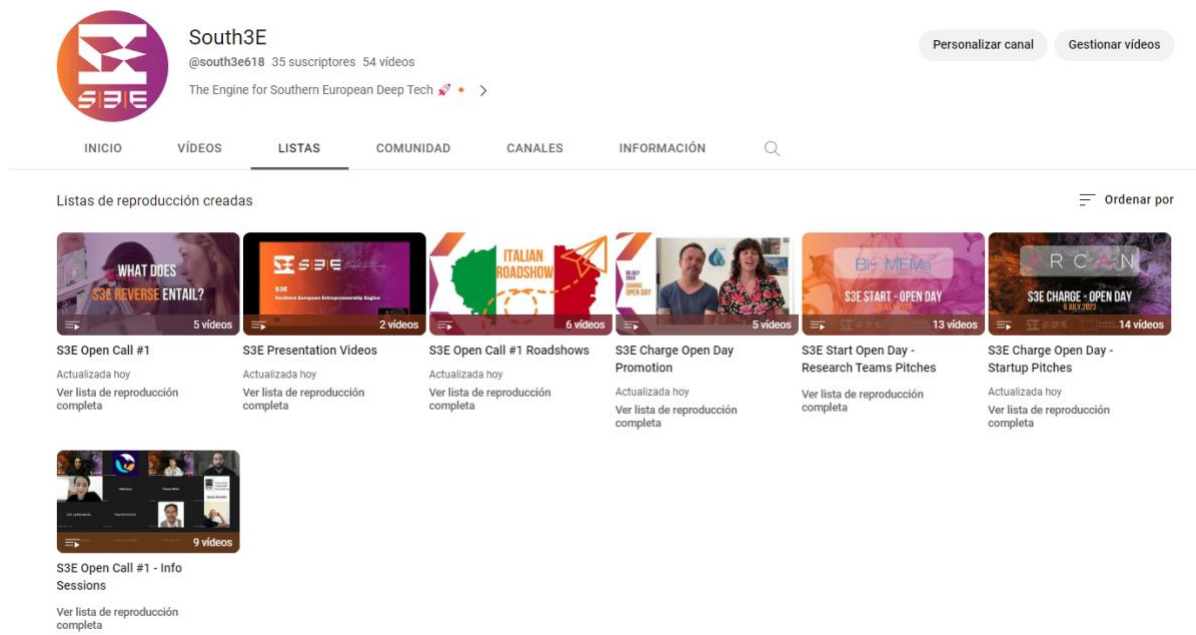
S3E

South3E
@south3e618 35 suscriptores 54 vídeos
The Engine for Southern European Deep Tech 🚀 🔸 >

Personalizar canal
Gestionar vídeos

INICIO VÍDEOS LISTAS COMUNIDAD CANALES INFORMACIÓN

Listas de reproducción creadas

Ordenar por

WHAT DOES S3E REVERSE ENTAIL?
5 vídeos
S3E Open Call #1
Actualizada hoy
Ver lista de reproducción completa

S3E
S3E
Southern European Entrepreneurship Engine
2 vídeos
S3E Presentation Videos
Actualizada hoy
Ver lista de reproducción completa

ITALIAN ROADSHOW
6 vídeos
S3E Open Call #1 Roadshows
Actualizada hoy
Ver lista de reproducción completa

CHARGE OPEN DAY
5 vídeos
S3E Charge Open Day Promotion
Actualizada hoy
Ver lista de reproducción completa

BIOMEMS
S3E START - OPEN DAY
13 vídeos
S3E Start Open Day - Research Teams Pitches
Ver lista de reproducción completa

ARCAN
S3E CHARGE - OPEN DAY
6 JULY 2023
14 vídeos
S3E Charge Open Day - Startup Pitches
Actualizada hoy
Ver lista de reproducción completa

9 vídeos
S3E Open Call #1 - Info Sessions
Ver lista de reproducción completa